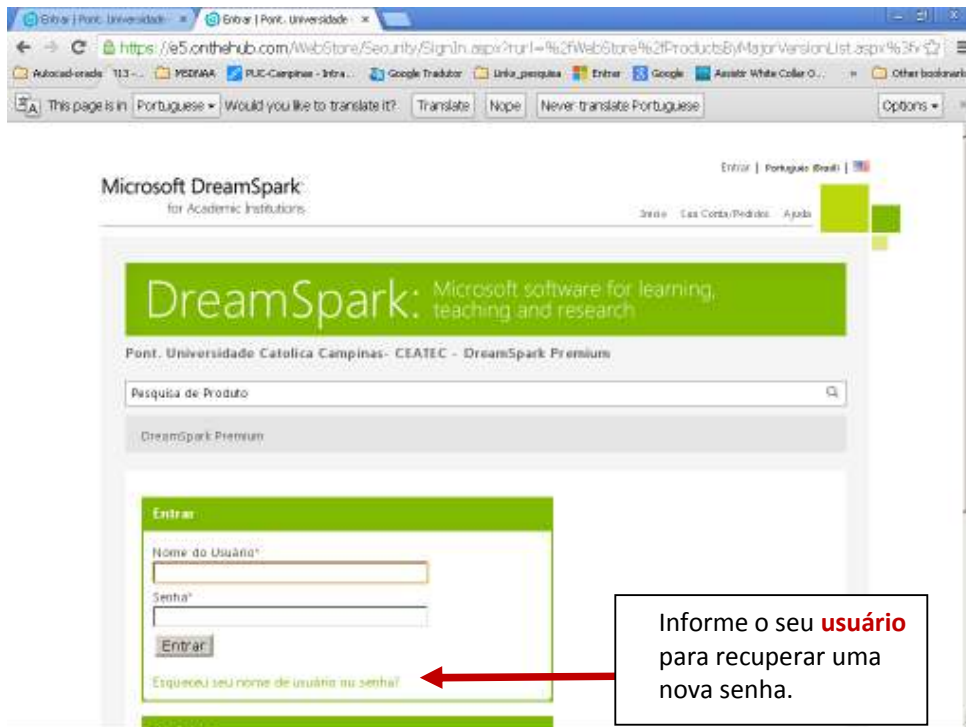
Entrar | Pont. Universidade ×
Entrar | Pont. Universidade ×

https://e5.onthehub.com/WebStore/Security/SignIn.aspx?rurl=%2fWebStore%2fProductsByMajorVersionList.aspx%3fv

Autocad-oracle 113 - ... MEDNAA PUC-Campinas - Intra... Google Tradutor links_pesquisa Entrar Google Assistir White Collar O... » Other bookmarks

This page is in Portuguese Would you like to translate it? Translate Nope Never translate Portuguese Options

Entrar | Português (Brasil) |

Microsoft DreamSpark
for Academic Institutions

Início Sua Conta/Pedidos Ajuda

DreamSpark: Microsoft software for learning, teaching and research

Pont. Universidade Catolica Campinas- CEATEC - DreamSpark Premium

Pesquisa de Produto

DreamSpark Premium

Entrar

Nome do Usuário*

Senha*

Entrar

Esqueceu seu nome de usuário ou senha?

Informe o seu usuário para recuperar uma nova senha.